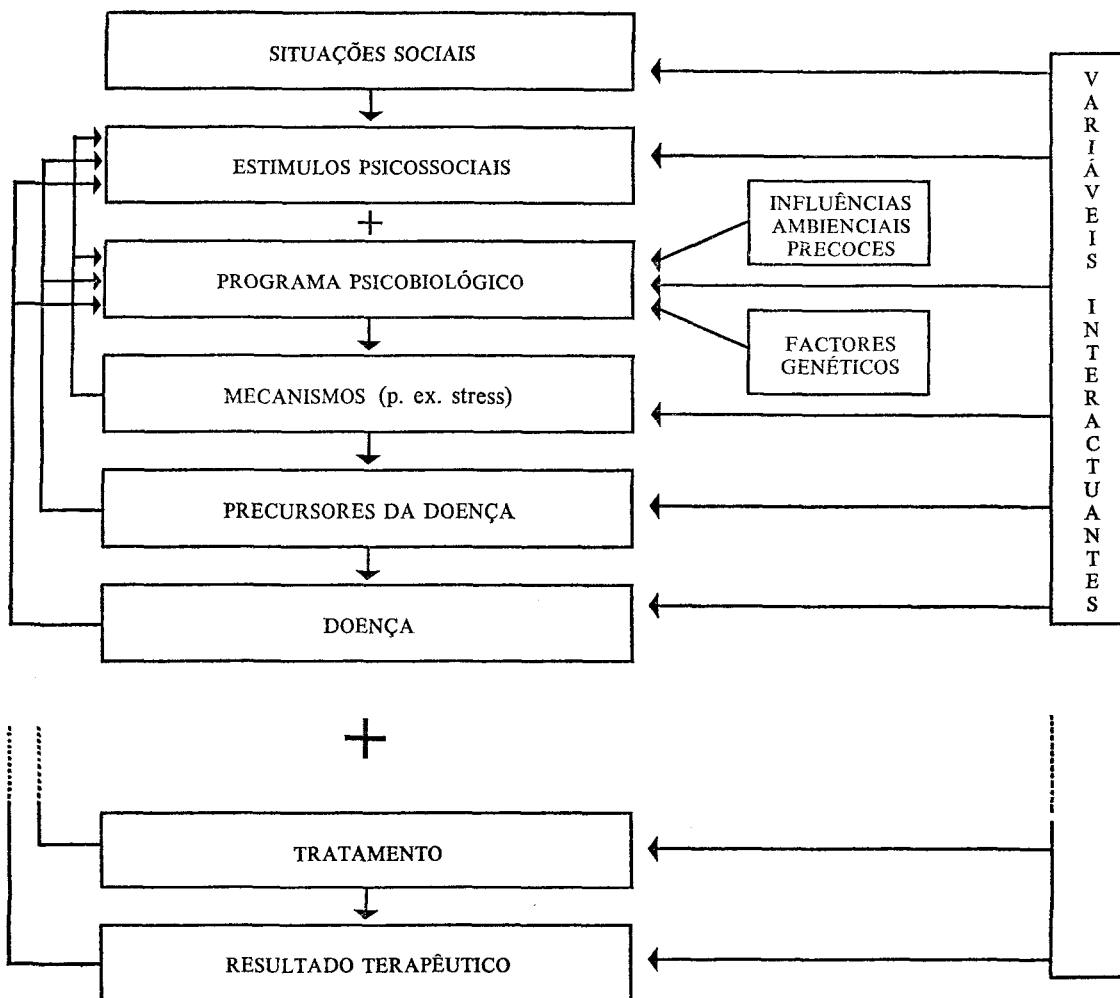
SITUAÇÕES SOCIAIS

ESTIMULOS PSICOSSOCIAIS

+

PROGRAMA PSICOBIOLÓGICO

MECANISMOS (p. ex. stress)

PRECURSORES DA DOENÇA

DOENÇA

INFLUÊNCIAS AMBIENCIAIS PRECOCES

FACTORES GENÉTICOS

VARIÁVEIS INTERACTUANTES

+

TRATAMENTO

RESULTADO TERAPÊUTICO